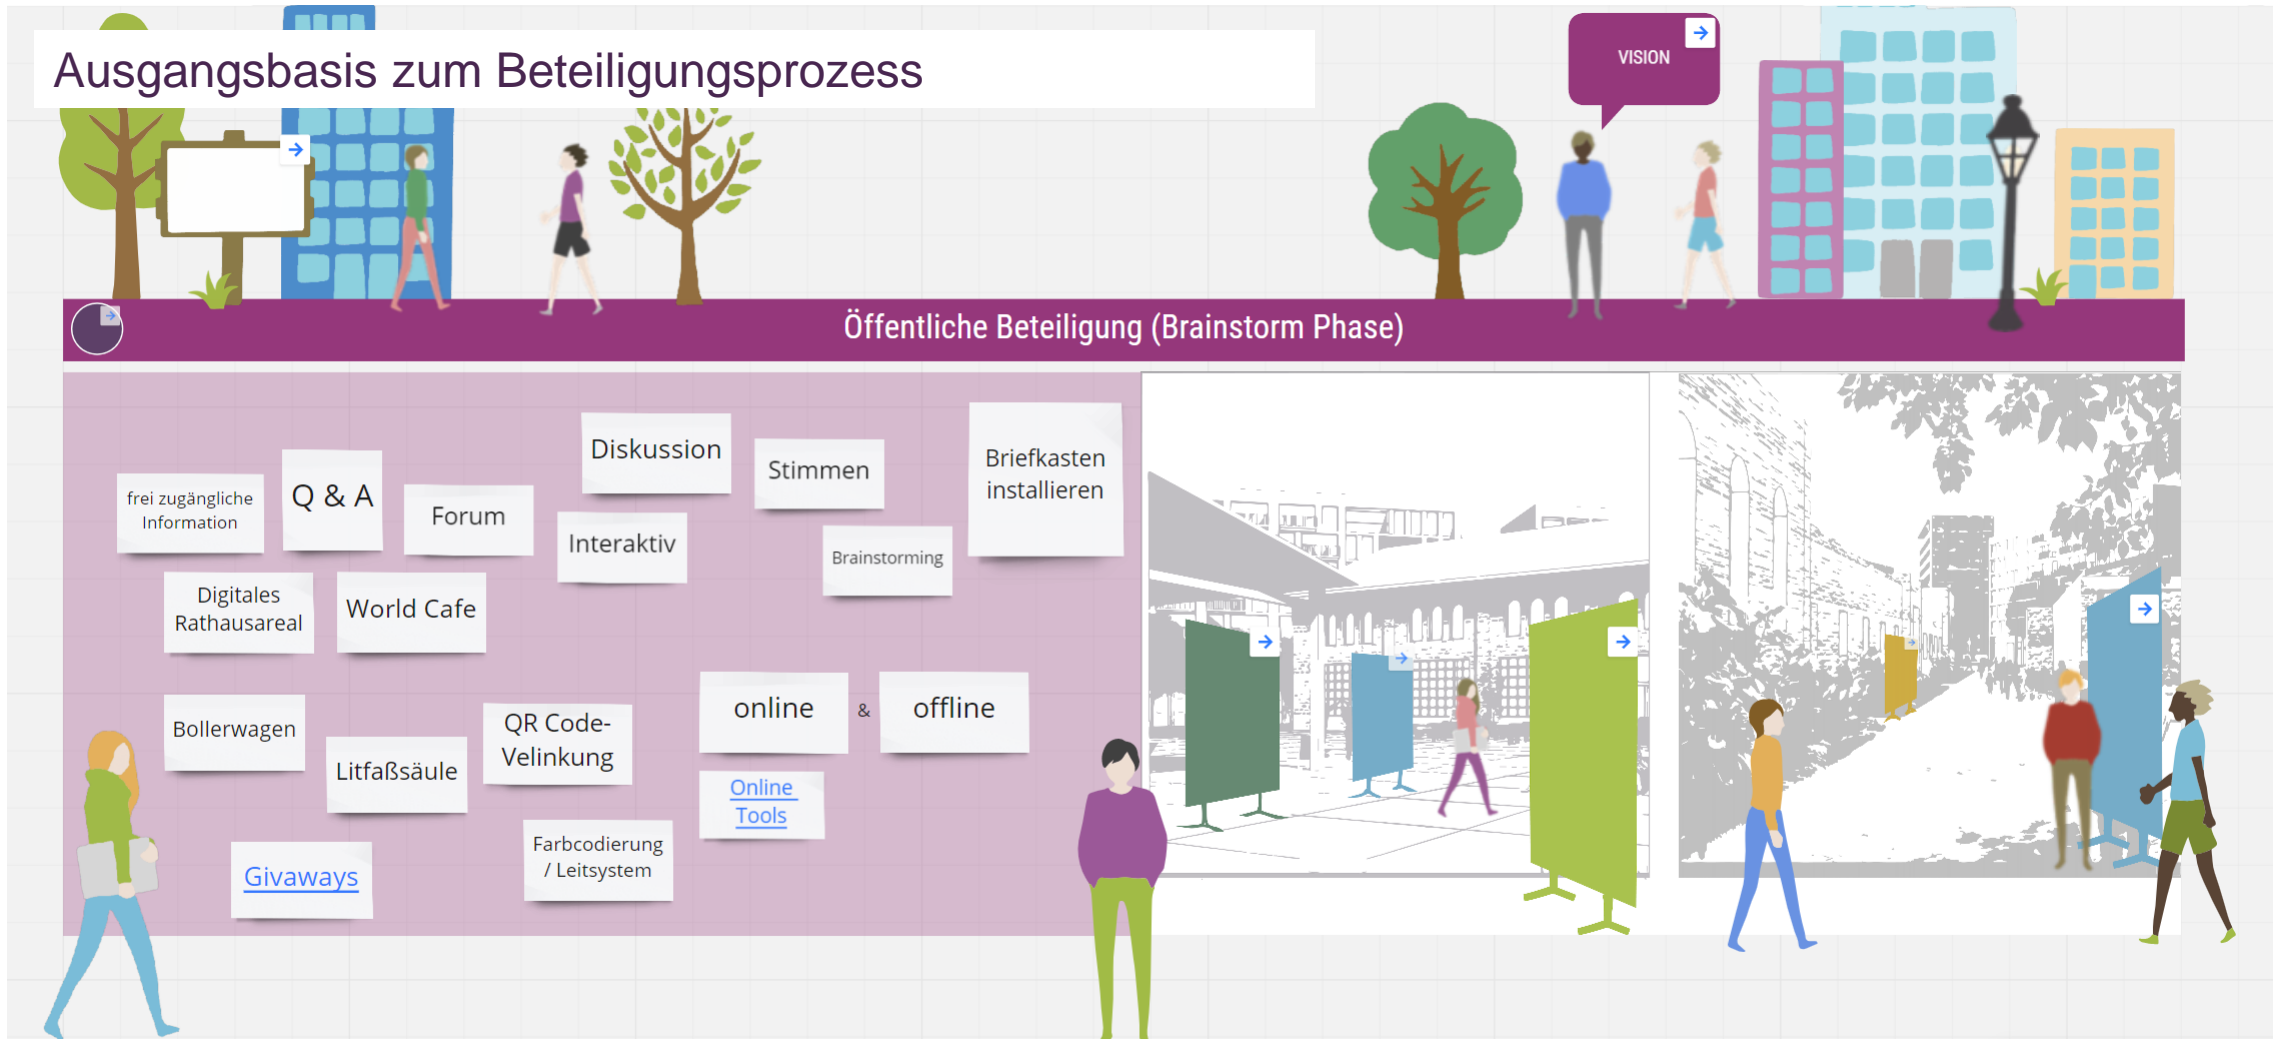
Ausgangsbasis zum Beteiligungsprozess

VISION

Öffentliche Beteiligung (Brainstorm Phase)

frei zugängliche Information

Q & A

Forum

Diskussion

Interaktiv

Stimmen

Brainstorming

Briefkasten installieren

Digitales Rathausareal

World Cafe

Bollerwagen

Litfaßsäule

QR Code-Velinkung

online

&

offline

Online Tools

Givaways

Farbcodierung / Leitsystem